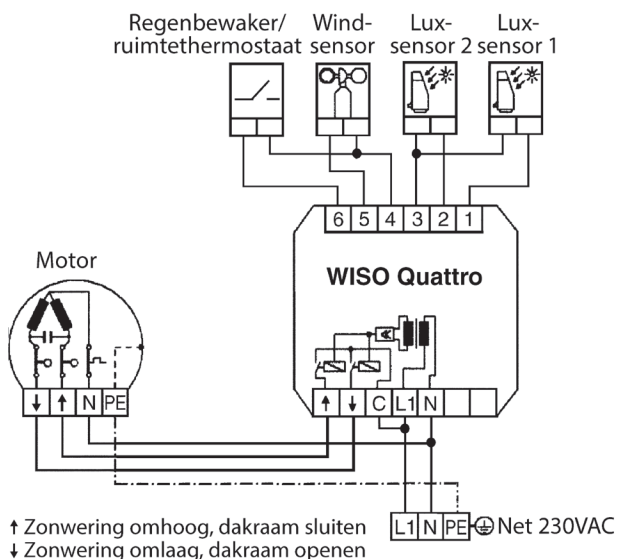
Regenbewaker/ ruimtethermostaat

Wind- sensor

Lux- sensor 2

Lux- sensor 1

6 5 4 3 2 1

Motor

WISO Quattro

↓ ↑ N PE

↑ ↓ C L1 N

L1 N PE Net 230VAC

↑ Zonwering omhoog, dakraam sluiten
↓ Zonwering omlaag, dakraam openen